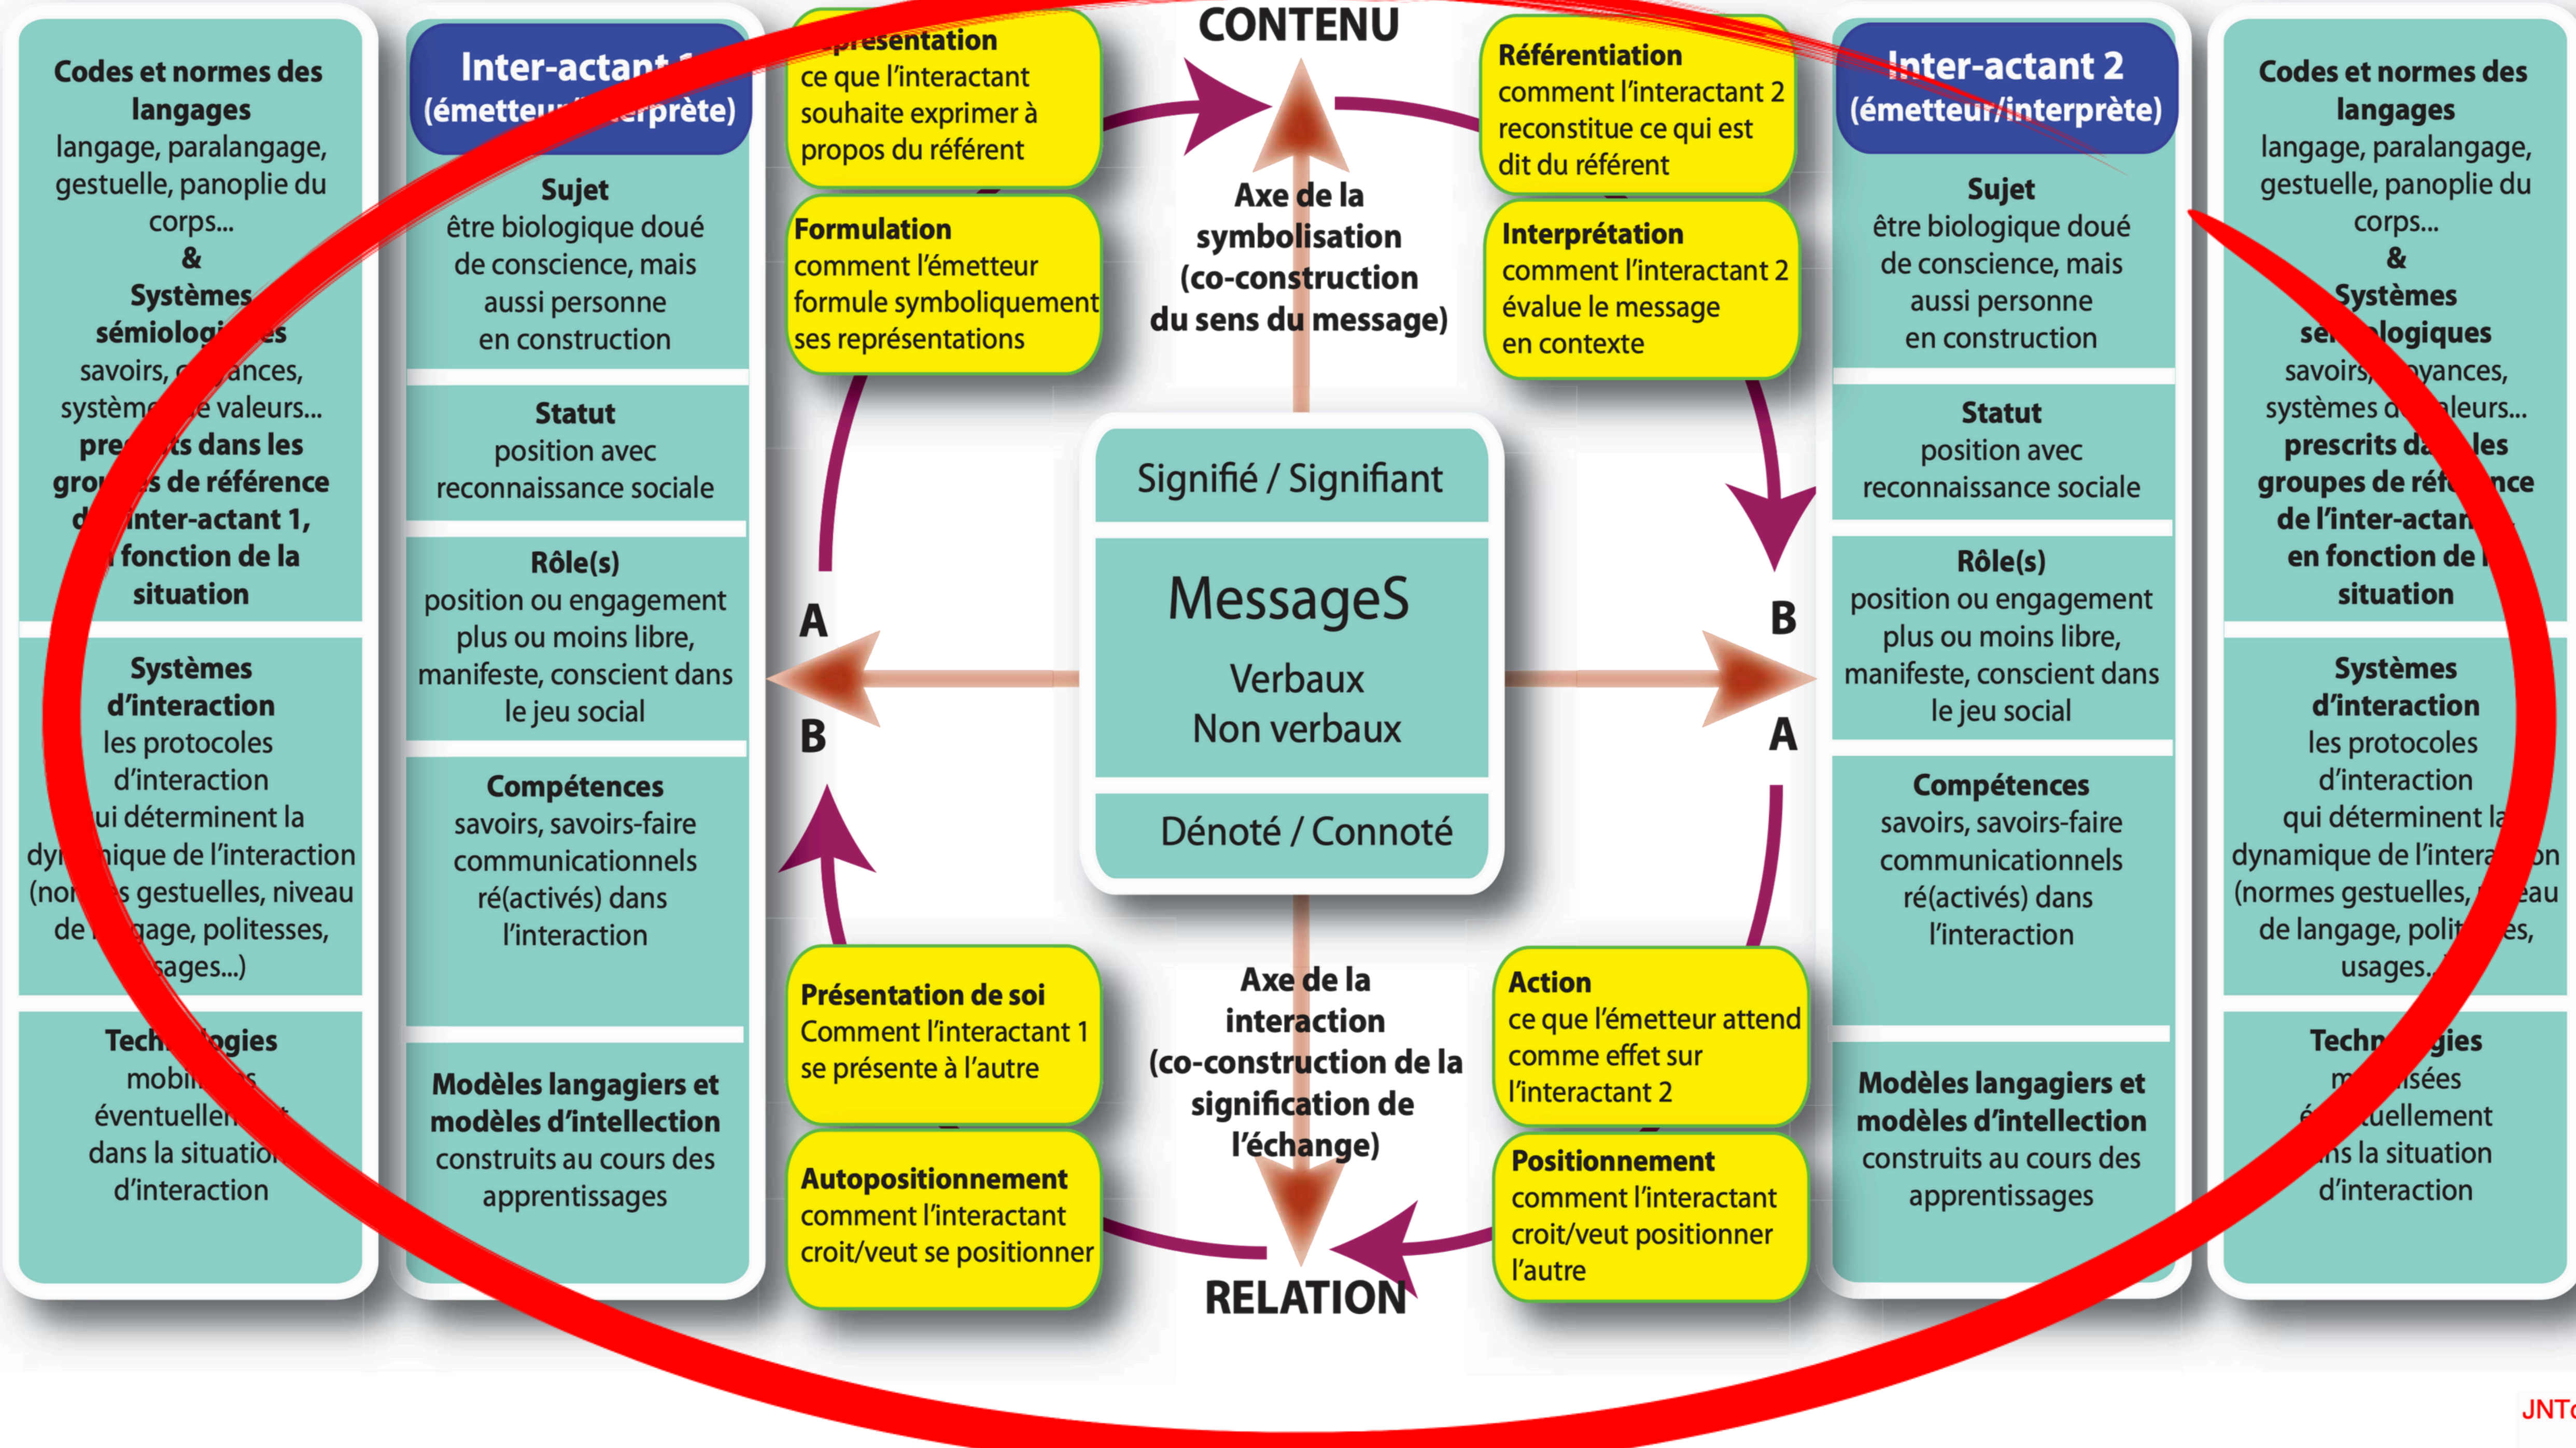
Codes et normes des langages
langage, paralangage, gestuelle, panoplie du corps...
&
Systèmes sémiologi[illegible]es
savoirs, c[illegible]ances, systèm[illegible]e valeurs...
pre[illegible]ts dans les gro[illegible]s de référence d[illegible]inter-actant 1, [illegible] fonction de la situation

Systèmes d'interaction
les protocoles d'interaction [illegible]ui déterminent la dy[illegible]nique de l'interaction (no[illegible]s gestuelles, niveau de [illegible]gage, politesses, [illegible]sages...)

Tech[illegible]logies
mobi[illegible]s éventuell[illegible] dans la situatio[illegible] d'interaction

Inter-actant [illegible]
(émette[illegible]erprète)

Sujet
être biologique doué de conscience, mais aussi personne en construction

Statut
position avec reconnaissance sociale

Rôle(s)
position ou engagement plus ou moins libre, manifeste, conscient dans le jeu social

Compétences
savoirs, savoirs-faire communicationnels ré(activés) dans l'interaction

Modèles langagiers et modèles d'intellection
construits au cours des apprentissages

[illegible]présentation
ce que l'interactant souhaite exprimer à propos du référent

Formulation
comment l'émetteur formule symboliquement ses représentations

CONTENU

Axe de la symbolisation (co-construction du sens du message)

Référentiation
comment l'interactant 2 reconstitue ce qui est dit du référent

Interprétation
comment l'interactant 2 évalue le message en contexte

A
B

Signifié / Signifiant

MessageS
Verbaux
Non verbaux

Dénoté / Connoté

B
A

Présentation de soi
Comment l'interactant 1 se présente à l'autre

Autopositionnement
comment l'interactant croit/veut se positionner

Axe de la interaction (co-construction de la signification de l'échange)

RELATION

Action
ce que l'émetteur attend comme effet sur l'interactant 2

Positionnement
comment l'interactant croit/veut positionner l'autre

Inter-actant 2
(émetteur/interprète)

Sujet
être biologique doué de conscience, mais aussi personne en construction

Statut
position avec reconnaissance sociale

Rôle(s)
position ou engagement plus ou moins libre, manifeste, conscient dans le jeu social

Compétences
savoirs, savoirs-faire communicationnels ré(activés) dans l'interaction

Modèles langagiers et modèles d'intellection
construits au cours des apprentissages

Codes et normes des langages
langage, paralangage, gestuelle, panoplie du corps...
&
Systèmes se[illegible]ologiques
savoirs, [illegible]oyances, systèmes d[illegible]aleurs...
prescrits da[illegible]les groupes de réf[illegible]nce de l'inter-actan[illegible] en fonction de l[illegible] situation

Systèmes d'interaction
les protocoles d'interaction qui déterminent la dynamique de l'intera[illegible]on (normes gestuelles, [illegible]eau de langage, polit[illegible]es, usages.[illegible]

Techn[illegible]gies
m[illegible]isées é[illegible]uellement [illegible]ns la situation d'interaction

JNT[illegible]